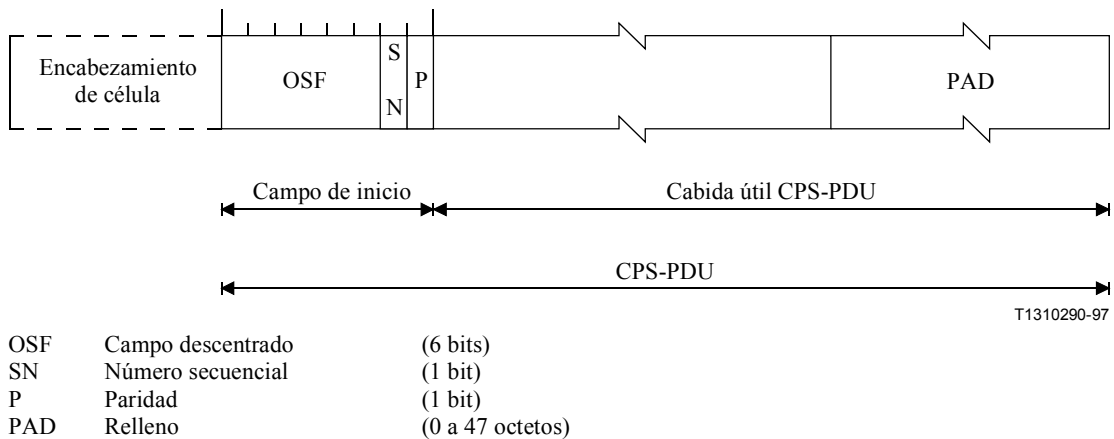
Encabezamiento de célula

OSF

S
N

P

PAD

Campo de inicio

Cabida útil CPS-PDU

CPS-PDU

T1310290-97

| | | |
|---|---|---|
| OSF | Campo descentrado | (6 bits) |
| SN | Número secuencial | (1 bit) |
| P | Paridad | (1 bit) |
| PAD | Relleno | (0 a 47 octetos) |